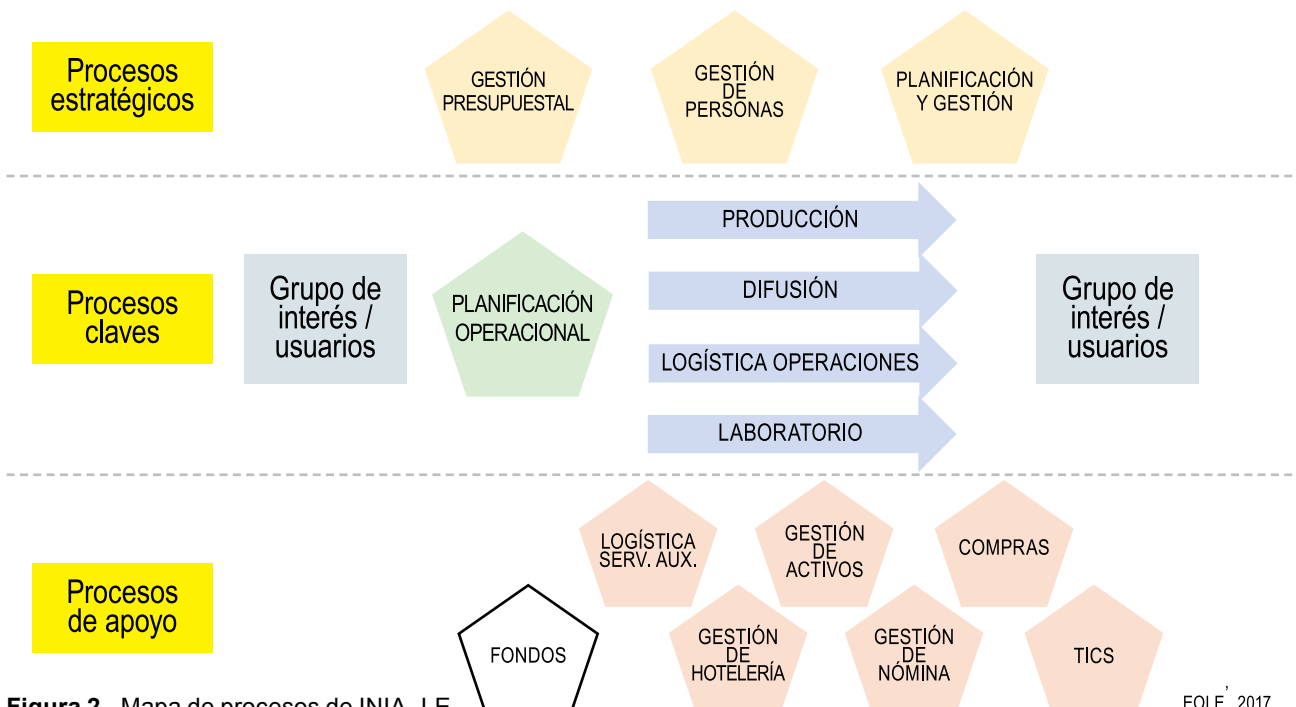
Procesos estratégicos

GESTIÓN PRESUPUESTAL

GESTIÓN DE PERSONAS

PLANIFICACIÓN Y GESTIÓN

Procesos claves

Grupo de interés / usuarios

PLANIFICACIÓN OPERACIONAL

PRODUCCIÓN

DIFUSIÓN

LOGÍSTICA OPERACIONES

LABORATORIO

Grupo de interés / usuarios

Procesos de apoyo

LOGÍSTICA SERV. AUX.

GESTIÓN DE ACTIVOS

COMPRAS

FONDOS

GESTIÓN DE HOTELERÍA

GESTIÓN DE NÓMINA

TICS

Figura 2. Mapa de procesos de INIA, LE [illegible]

EQLE, 2017